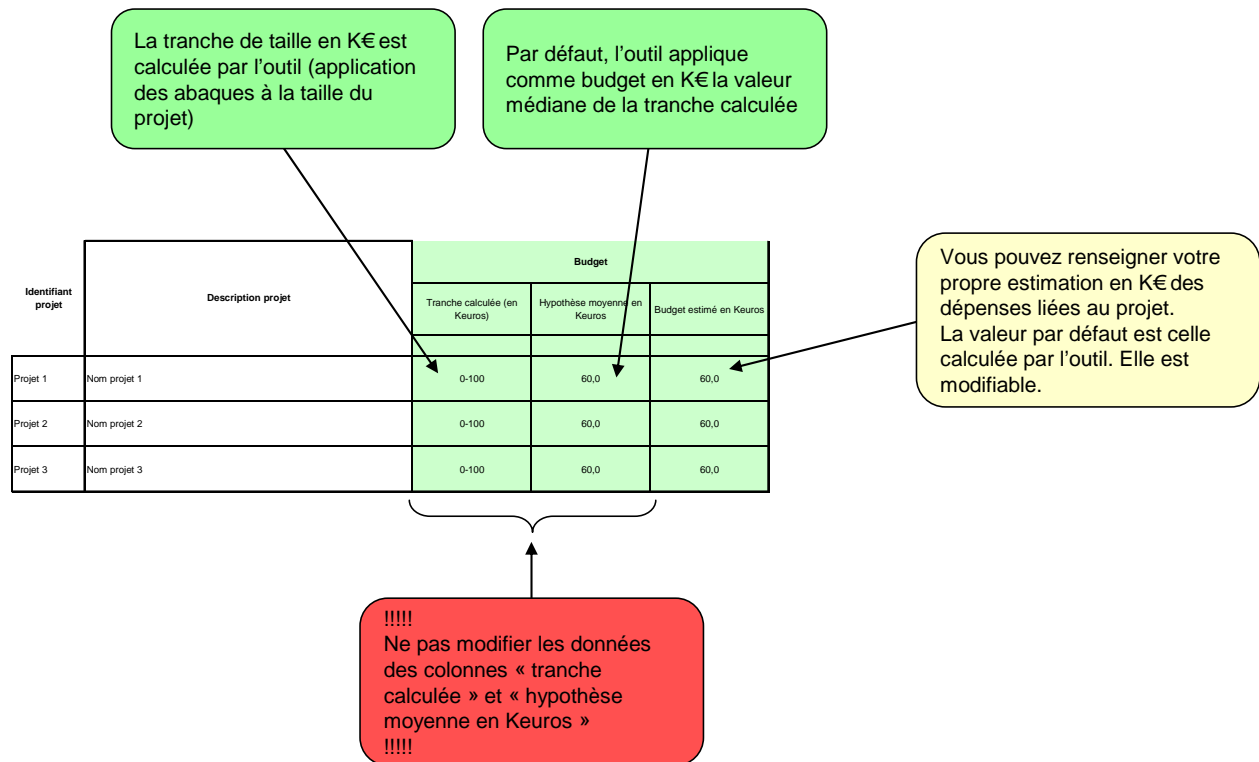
La tranche de taille en K€ est calculée par l'outil (application des abaques à la taille du projet)

Par défaut, l'outil applique comme budget en K€ la valeur médiane de la tranche calculée

| Identifiant projet | Description projet | Budget | | |
|---|---|---|---|---|
| | | Tranche calculée (en Keuros) | Hypothèse moyenne en Keuros | Budget estimé en Keuros |
| Projet 1 | Nom projet 1 | 0-100 | 60,0 | 60,0 |
| Projet 2 | Nom projet 2 | 0-100 | 60,0 | 60,0 |
| Projet 3 | Nom projet 3 | 0-100 | 60,0 | 60,0 |

Vous pouvez renseigner votre propre estimation en K€ des dépenses liées au projet.
La valeur par défaut est celle calculée par l'outil. Elle est modifiable.

!!!!!
Ne pas modifier les données des colonnes « tranche calculée » et « hypothèse moyenne en Keuros »
!!!!!